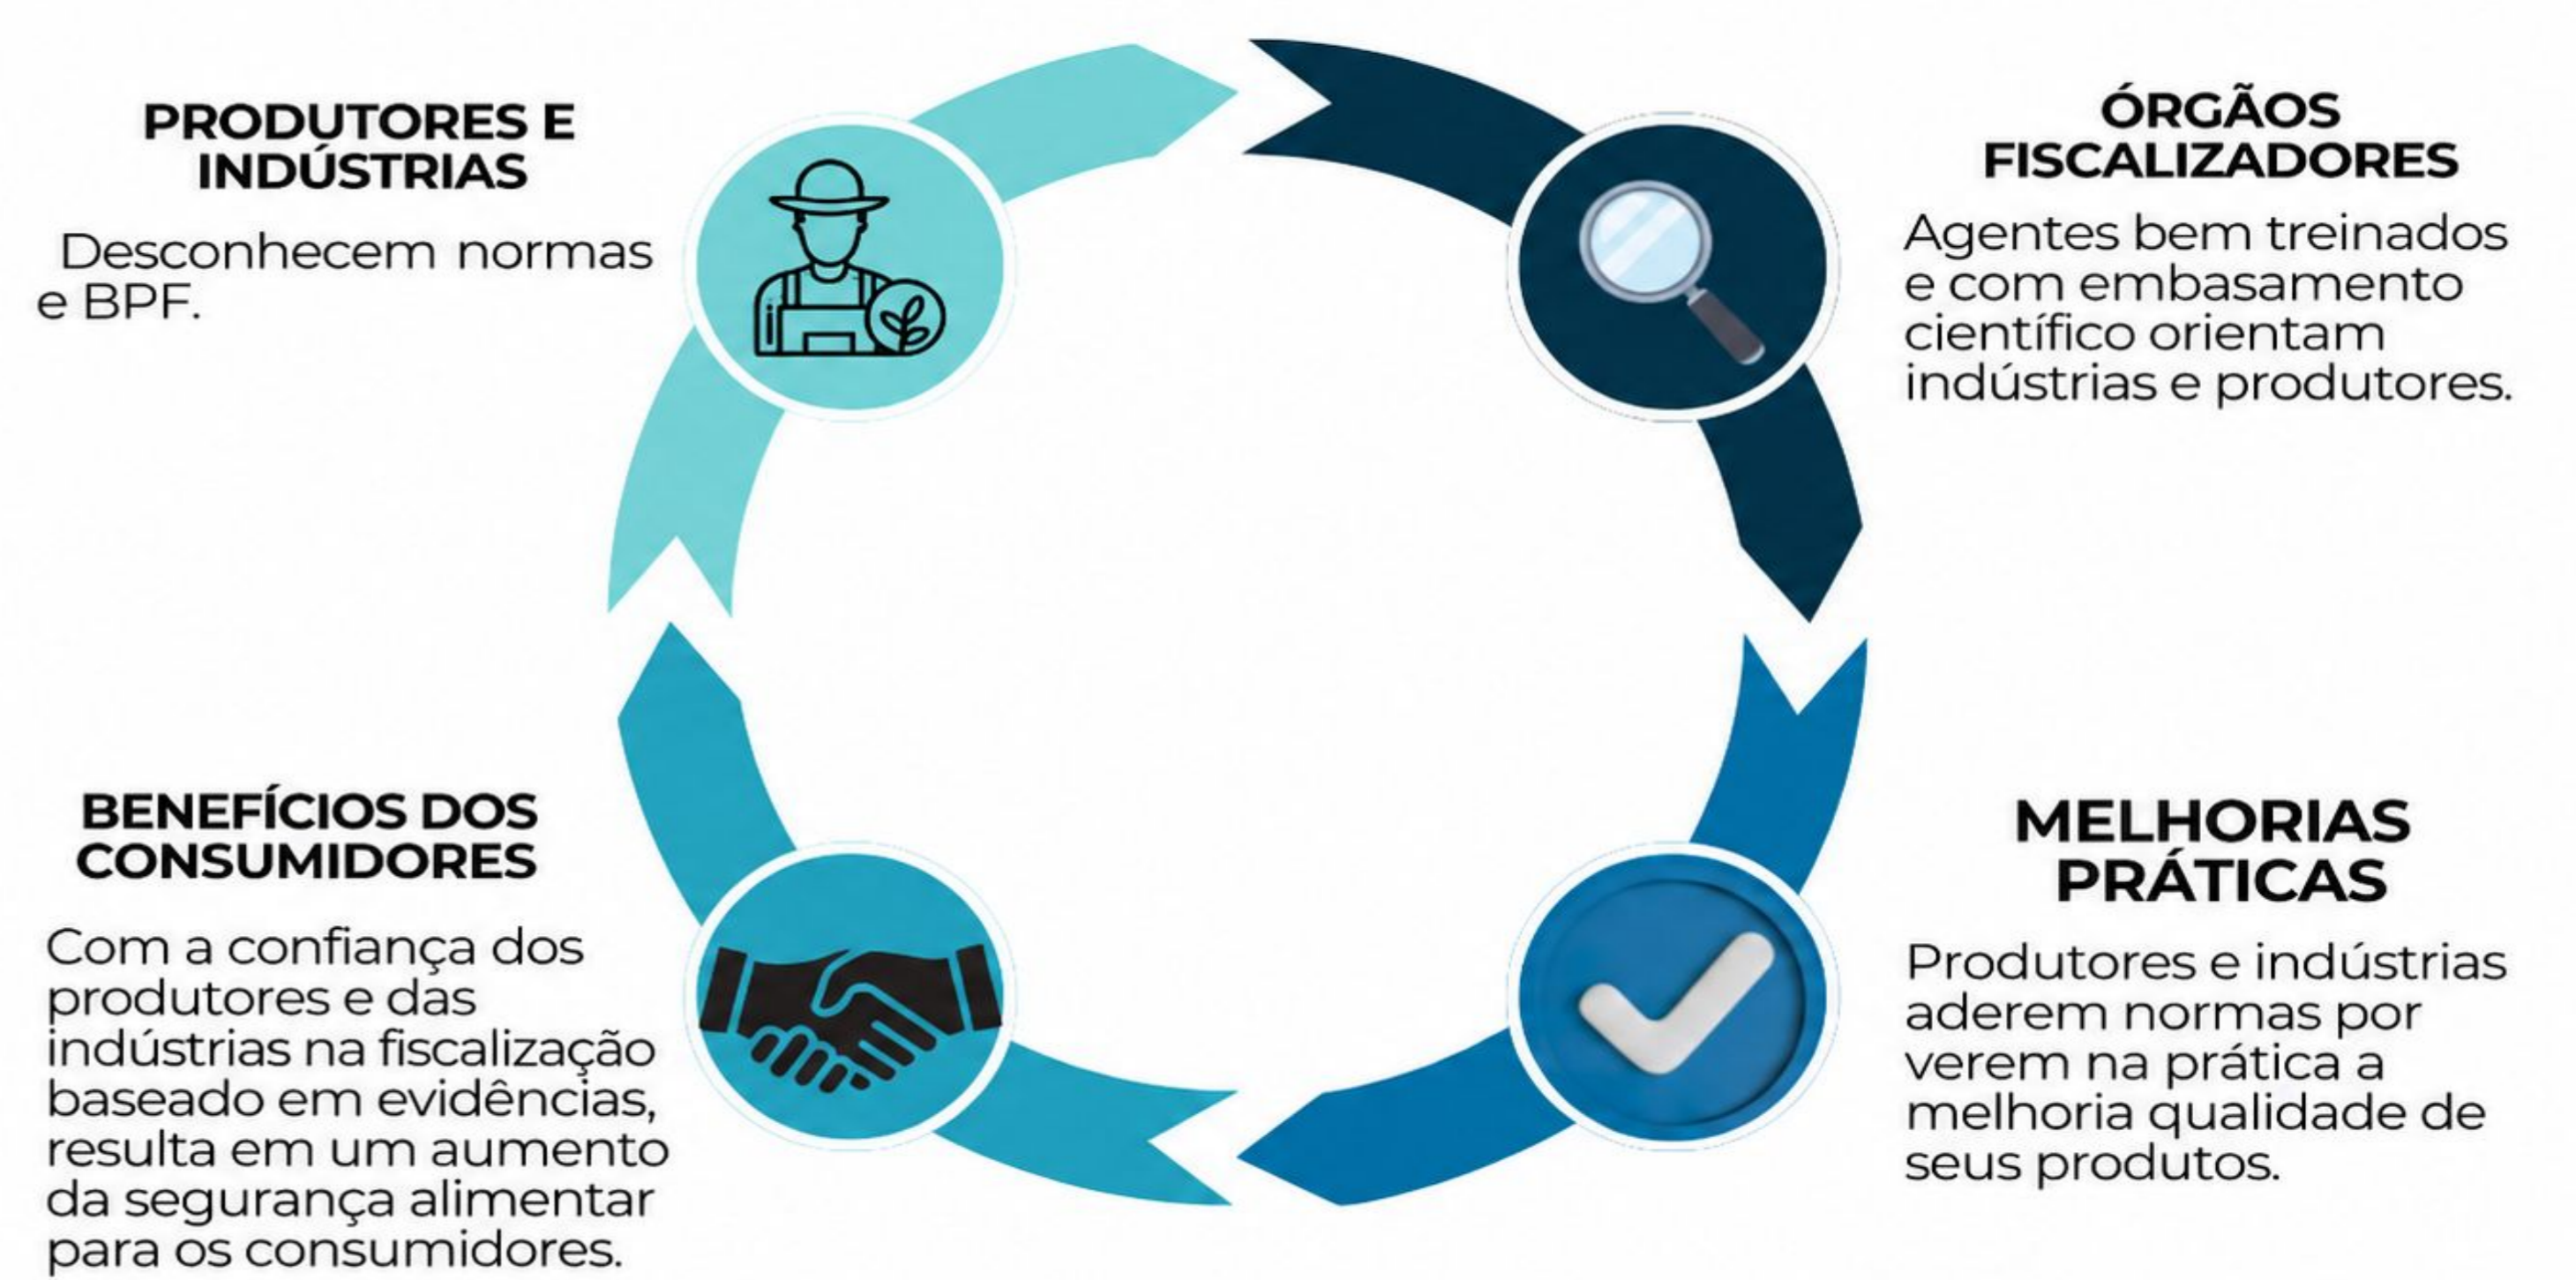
PRODUTORES E INDÚSTRIAS

Desconhecem normas e BPF.

ÓRGÃOS FISCALIZADORES

Agentes bem treinados e com embasamento científico orientam indústrias e produtores.

BENEFÍCIOS DOS CONSUMIDORES

Com a confiança dos produtores e das indústrias na fiscalização baseado em evidências, resulta em um aumento da segurança alimentar para os consumidores.

MELHORIAS PRÁTICAS

Produtores e indústrias aderem normas por verem na prática a melhoria qualidade de seus produtos.